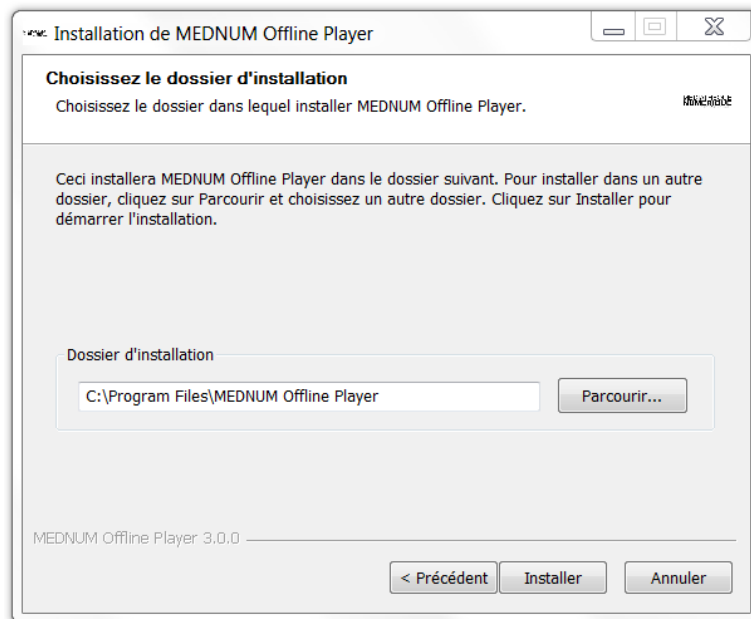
Installation de MEDNUM Offline Player

Choisissez le dossier d'installation
Choisissez le dossier dans lequel installer MEDNUM Offline Player.

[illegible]

Ceci installera MEDNUM Offline Player dans le dossier suivant. Pour installer dans un autre dossier, cliquez sur Parcourir et choisissez un autre dossier. Cliquez sur Installer pour démarrer l'installation.

Dossier d'installation
C:\Program Files\MEDNUM Offline Player
Parcourir...

MEDNUM Offline Player 3.0.0

< Précédent
Installer
Annuler